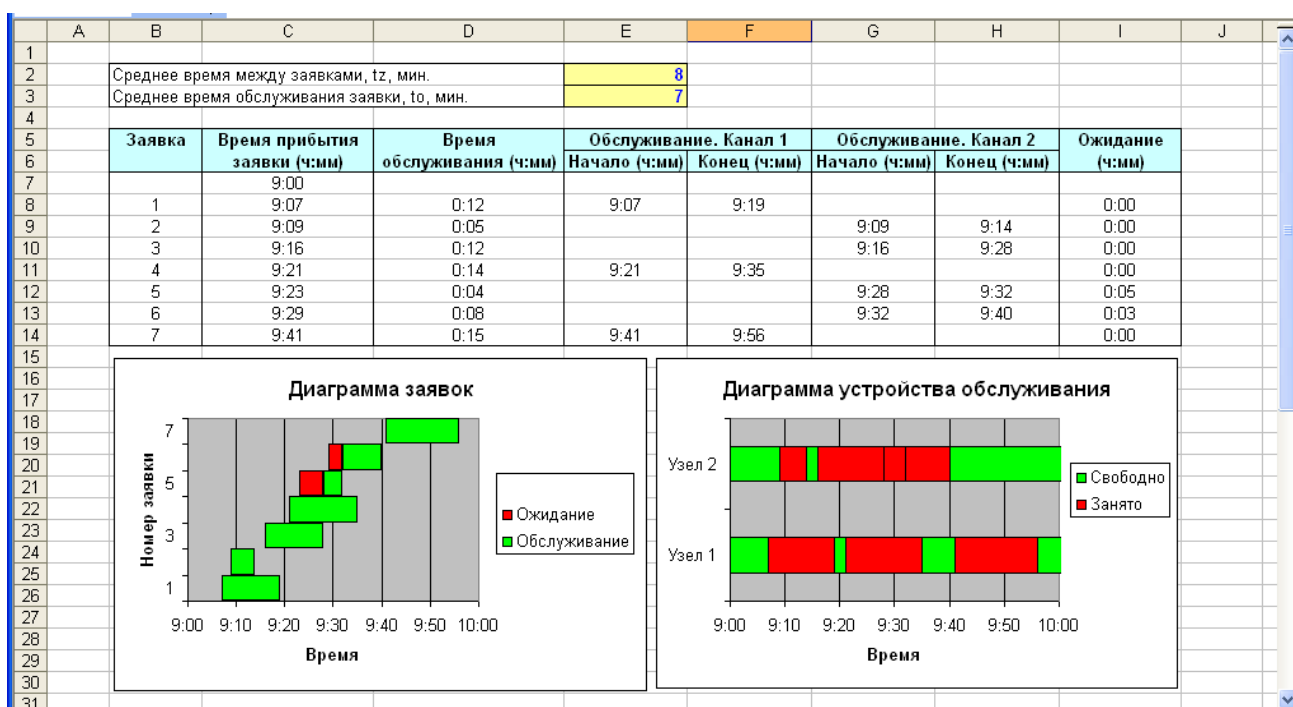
| | A | B | C | D | E | F | G | H | I | J |
|---|---|---|---|---|---|---|---|---|---|---|
| 1 | | | | | | | | | | |
| 2 | | Среднее время между заявками, tz, мин. | | | 8 | | | | | |
| 3 | | Среднее время обслуживания заявки, to, мин. | | | 7 | | | | | |
| 4 | | | | | | | | | | |
| 5 | | Заявка | Время прибытия | Время | Обслуживание. Канал 1 | | Обслуживание. Канал 2 | | Ожидание | |
| 6 | | | заявки (ч:мм) | обслуживания (ч:мм) | Начало (ч:мм) | Конец (ч:мм) | Начало (ч:мм) | Конец (ч:мм) | (ч:мм) | |
| 7 | | | 9:00 | | | | | | | |
| 8 | | 1 | 9:07 | 0:12 | 9:07 | 9:19 | | | 0:00 | |
| 9 | | 2 | 9:09 | 0:05 | | | 9:09 | 9:14 | 0:00 | |
| 10 | | 3 | 9:16 | 0:12 | | | 9:16 | 9:28 | 0:00 | |
| 11 | | 4 | 9:21 | 0:14 | 9:21 | 9:35 | | | 0:00 | |
| 12 | | 5 | 9:23 | 0:04 | | | 9:28 | 9:32 | 0:05 | |
| 13 | | 6 | 9:29 | 0:08 | | | 9:32 | 9:40 | 0:03 | |
| 14 | | 7 | 9:41 | 0:15 | 9:41 | 9:56 | | | 0:00 | |

15
16
17
18
19
20
21
22
23
24
25
26
27
28
29
30
31

Диаграмма заявок

Номер заявки
7
5
3
1

9:00 9:10 9:20 9:30 9:40 9:50 10:00
Время

Ожидание
Обслуживание

Диаграмма устройства обслуживания

Узел 2
Узел 1

9:00 9:10 9:20 9:30 9:40 9:50 10:00
Время

Свободно
Занято